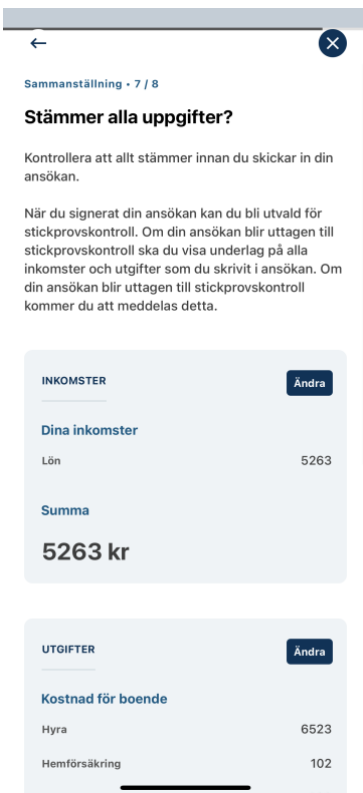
Sammanställning • 7 / 8

Stämmer alla uppgifter?

Kontrollera att allt stämmer innan du skickar in din ansökan.

När du signerat din ansökan kan du bli utvald för stickprovskontroll. Om din ansökan blir uttagen till stickprovskontroll ska du visa underlag på alla inkomster och utgifter som du skrivit i ansökan. Om din ansökan blir uttagen till stickprovskontroll kommer du att meddelas detta.

INKOMSTER

Ändra

Dina inkomster

Lön 5263

Summa

5263 kr

UTGIFTER

Ändra

Kostnad för boende

Hyra 6523

Hemförsäkring 102